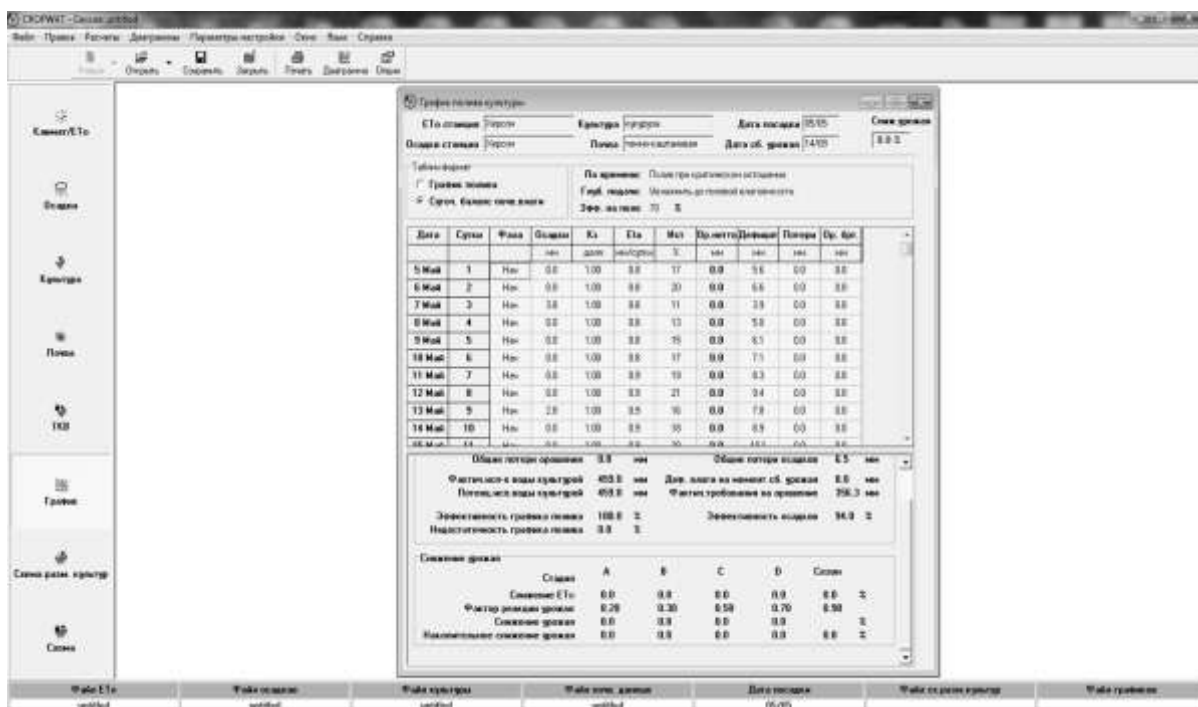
CROPWAT - Сессия untitled

Файл Правка Расчеты Диаграммы Параметры настройки Окно Язык Справка

Новый Открыть Сохранить Закрыть Печать Диаграмма Опции

Климат/ETo

Осадки

Культура

Почва

ТКВ

График

Схема разм. культур

Схема

График полива культуры

ETo станция Херсон
Осадки станция Херсон
Культура кукуруза
Почва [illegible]
Дата посадки 05/05
Дата сб. урожая 14/09
Сниж урожая
0.0 %

Табличный формат
График полива
Сут. баланс почв. влаги

По времени: Полив при критическом истощении
Глуб. подачи: Увлажнить до полевой влагоемкости
Эфф. полива: 70 %

| Дата | Сутки | Фаза | Осадки | Ks | ETa | Ист | Ор.нетто | Дефицит | Потери | Ор. брт. |
|---|---|---|---|---|---|---|---|---|---|---|
| | | | мм | дроб. | мм/сут | % | мм | мм | мм | мм |
| 5 Май | 1 | Нач | 0.0 | 1.00 | 0.0 | 17 | 0.0 | 5.6 | 0.0 | 0.0 |
| 6 Май | 2 | Нач | 0.0 | 1.00 | 0.0 | 20 | 0.0 | 6.6 | 0.0 | 0.0 |
| 7 Май | 3 | Нач | 3.0 | 1.00 | 0.0 | 11 | 0.0 | 3.9 | 0.0 | 0.0 |
| 8 Май | 4 | Нач | 0.0 | 1.00 | 0.0 | 13 | 0.0 | 5.0 | 0.0 | 0.0 |
| 9 Май | 5 | Нач | 0.0 | 1.00 | 0.0 | 15 | 0.0 | 6.1 | 0.0 | 0.0 |
| 10 Май | 6 | Нач | 0.0 | 1.00 | 0.0 | 17 | 0.0 | 7.1 | 0.0 | 0.0 |
| 11 Май | 7 | Нач | 0.0 | 1.00 | 0.0 | 19 | 0.0 | 8.3 | 0.0 | 0.0 |
| 12 Май | 8 | Нач | 0.0 | 1.00 | 0.0 | 21 | 0.0 | 9.4 | 0.0 | 0.0 |
| 13 Май | 9 | Нач | 2.0 | 1.00 | 0.0 | 16 | 0.0 | 7.8 | 0.0 | 0.0 |
| 14 Май | 10 | Нач | 0.0 | 1.00 | 0.0 | 18 | 0.0 | 8.9 | 0.0 | 0.0 |

Общие потери орошения 0.0 мм
Общие потери осадков 6.5 мм
Фактическ-я воды культурой 450.0 мм
Потенциальн воды культурой 450.0 мм
Доп. влага на момент сб. урожая 0.0 мм
Фактич.требования на орошение 356.3 мм
Эффективность графика полива 100.0 %
Недостаточность графика полива 0.0 %
Эффективность осадков 94.0 %

Снижение урожая

| Стадия | A | B | C | D | Сезон | |
|---|---|---|---|---|---|---|
| Снижение ETc | 0.0 | 0.0 | 0.0 | 0.0 | 0.0 | % |
| Фактор реакции урожая | 0.20 | 0.30 | 0.50 | 0.70 | 0.90 | |
| Снижение урожая | 0.0 | 0.0 | 0.0 | 0.0 | | % |
| Накопительное снижение урожая | 0.0 | 0.0 | 0.0 | 0.0 | 0.0 | % |

| Файл ETo | Файл осадков | Файл культуры | Файл почв. данных | Дата посадки | Файл сх.разм.культур | Файл графиков |
|---|---|---|---|---|---|---|
| untitled | untitled | untitled | untitled | 05/05 | | |